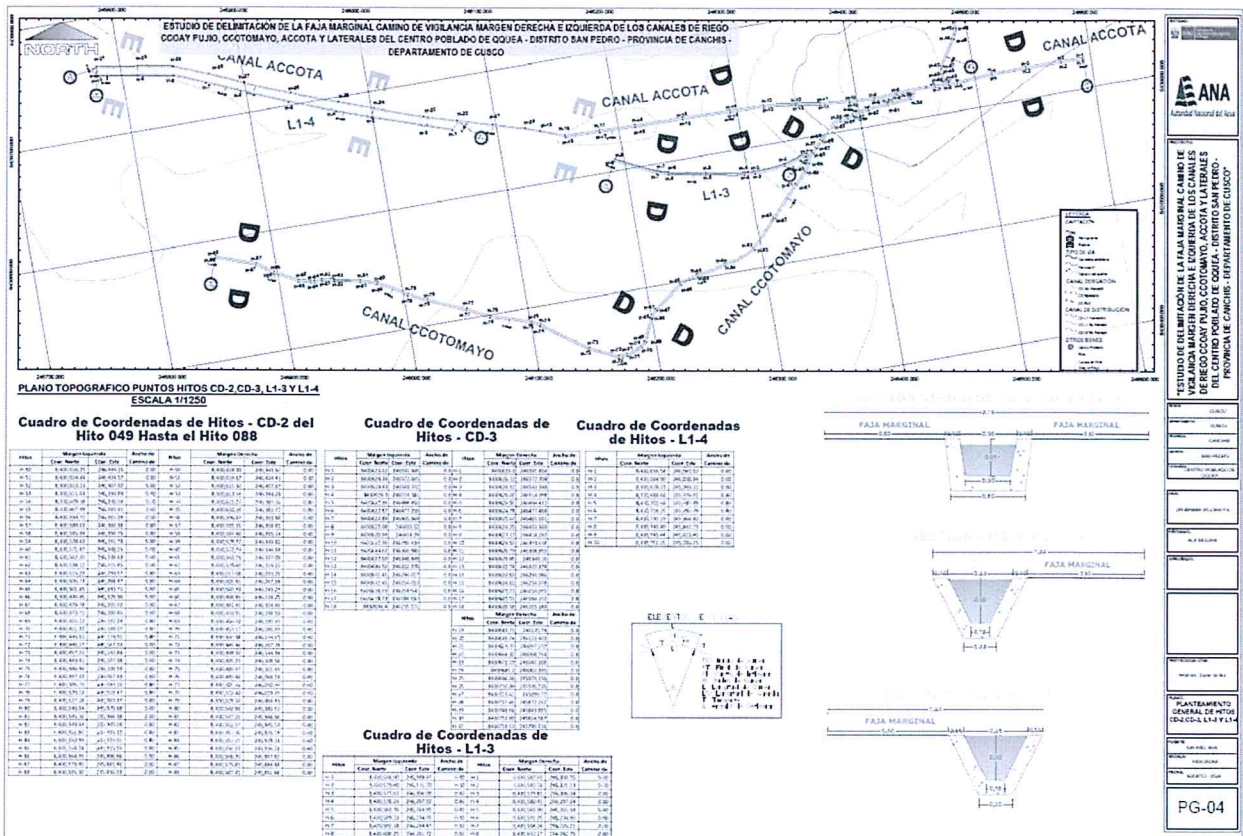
ESTUDIO DE DELIMITACIÓN DE LA FAJA MARGINAL CAMINO DE VIGILANCIA MARGEN DERECHA E IZQUIERDA DE LOS CANALES DE RIEGO CCOAY PUJIO, CCOTOMAYO, ACCOTA Y LATERALES DEL CENTRO POBLADO DE QQUEA - DISTRITO SAN PEDRO - PROVINCIA DE CANCHIS - DEPARTAMENTO DE CUSCO

NORTH

CANAL ACCOTA

CANAL ACCOTA

CANAL ACCOTA

L1-4

L1-3

CANAL CCOTOMAYO

CANAL CCOTOMAYO

E

D

LEYENDA

CANAL DERIVACION

CANAL DE DISTRIBUCION

OTROS BIENES

PLANO TOPOGRAFICO PUNTOS HITOS CD-2,CD-3, L1-3 Y L1-4
ESCALA 1/1250

Cuadro de Coordenadas de Hitos - CD-2 del Hito 049 Hasta el Hito 088

Cuadro de Coordenadas de Hitos - CD-3

Cuadro de Coordenadas de Hitos - L1-4

Cuadro de Coordenadas de Hitos - L1-3

| Hitos | Margen Izquierda Coor. Norte | Coor. Este | Ancho de Camino de | Hitos | Margen Derecha Coor. Norte | Coor. Este | Ancho de Camino de |
|---|---|---|---|---|---|---|---|
| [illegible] | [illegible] | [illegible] | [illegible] | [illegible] | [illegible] | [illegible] | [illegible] |

FAJA MARGINAL

FAJA MARGINAL

FAJA MARGINAL

FAJA MARGINAL

ANA
Autoridad Nacional del Agua

"ESTUDIO DE DELIMITACIÓN DE LA FAJA MARGINAL CAMINO DE VIGILANCIA MARGEN DERECHA E IZQUIERDA DE LOS CANALES DE RIEGO CCOAY PUJIO, CCOTOMAYO, ACCOTA Y LATERALES DEL CENTRO POBLADO DE QQUEA - DISTRITO SAN PEDRO - PROVINCIA DE CANCHIS - DEPARTAMENTO DE CUSCO"

CUSCO

CUSCO

CANCHIS

SAN PEDRO

CENTRO POBLADO QQUEA

PLANTEAMIENTO GENERAL DE HITOS CD-2,CD-3, L1-3 Y L1-4

PG-04